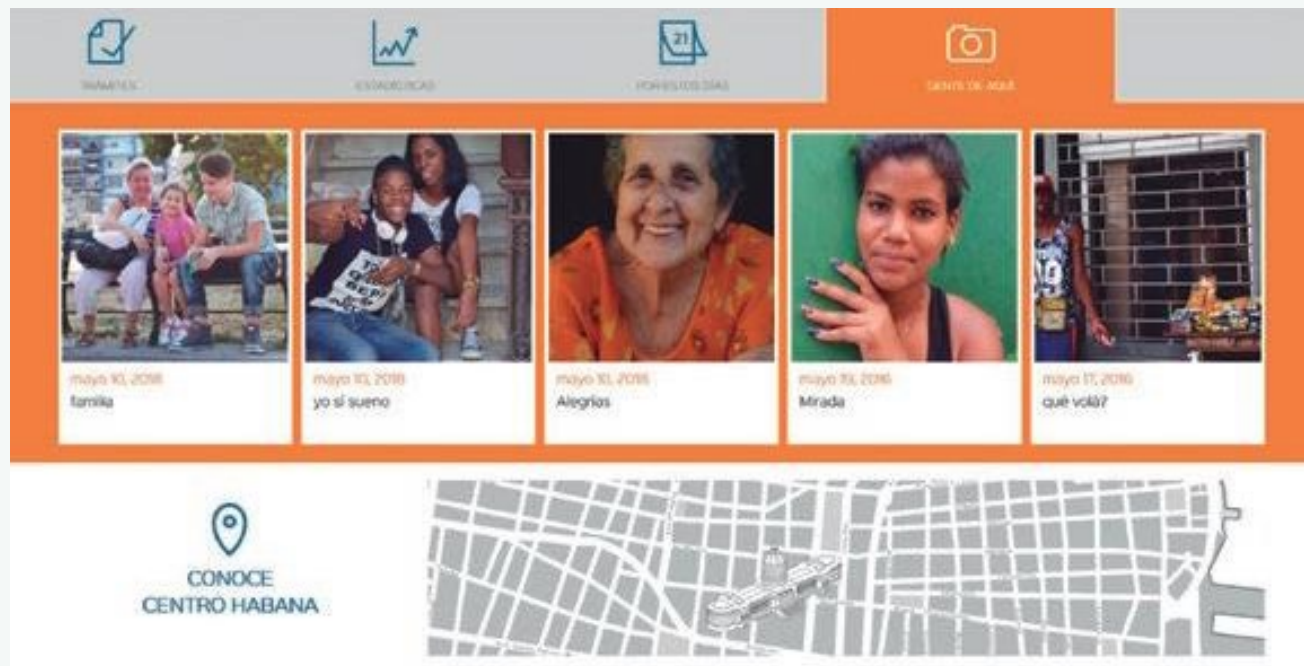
TRÁMITES

ESTADÍSTICAS

POR ESTOS DÍAS

21

GENTE DE AQUÍ

mayo 10, 2016
familia

mayo 10, 2016
yo sí sueno

mayo 10, 2016
Alegrías

mayo 10, 2016
Mirada

mayo 17, 2016
qué volá?

CONOCE CENTRO HABANA